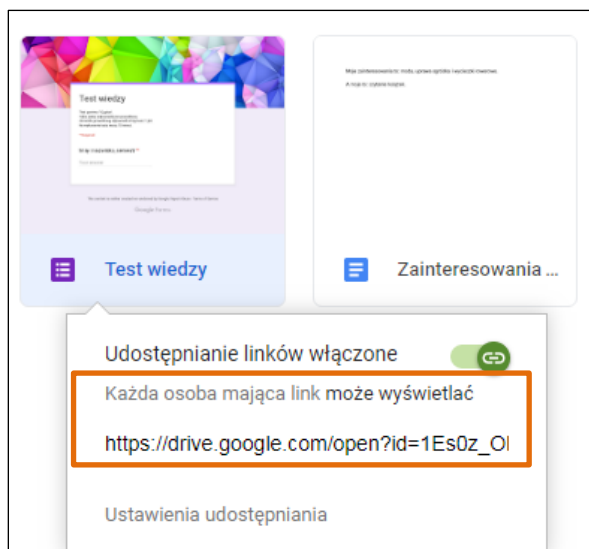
Test wiedzy

Google Forms

Test wiedzy

Zainteresowania ...

Udostępnianie linków włączone

Każda osoba mająca link może wyświetlać

https://drive.google.com/open?id=1Es0z_Ol

Ustawienia udostępniania